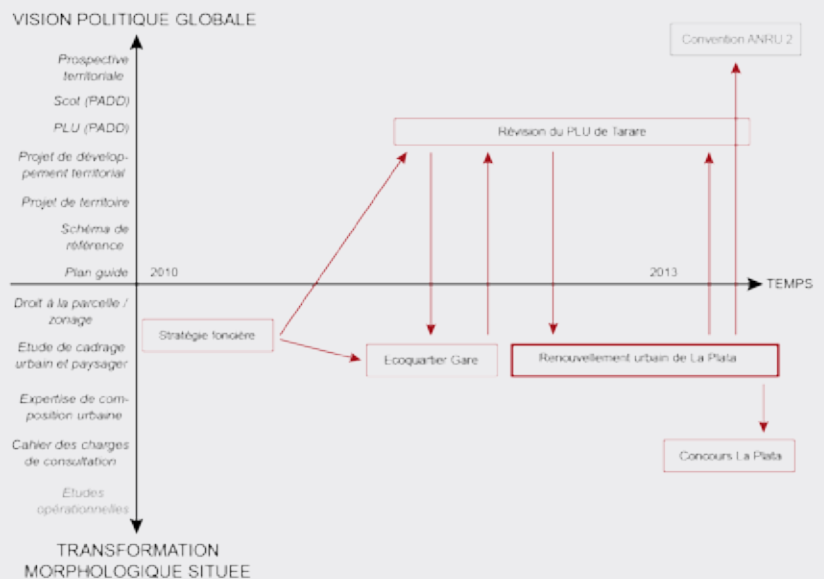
VISION POLITIQUE GLOBALE

Prospective territoriale

Scot (PADD)

PLU (PADD)

Projet de développement territorial

Projet de territoire

Schéma de référence

Plan guide

Droit à la parcelle / zonage

Etude de cadrage urbain et paysager

Expertise de composition urbaine

Cahier des charges de consultation

Etudes opérationnelles

TRANSFORMATION MORPHOLOGIQUE SITUEE

2010

2013

TEMPS

Convention ANRU 2

Révision du PLU de Tarare

Stratégie foncière

Ecoquartier Gare

Renouvellement urbain de La Plata

Concours La Plata